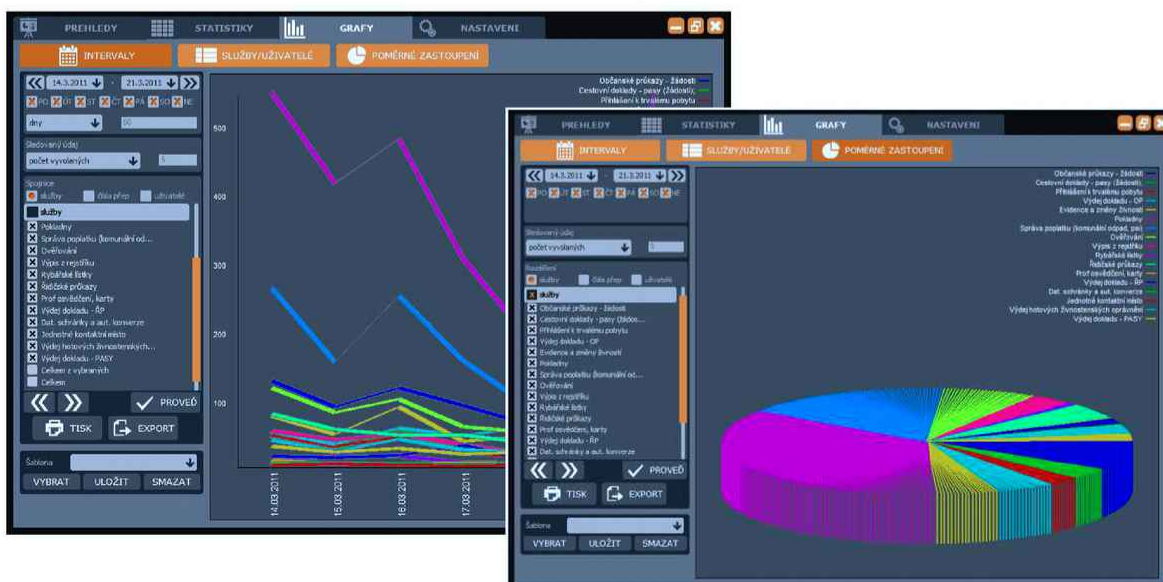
PREHLEDY STATISTIKY GRAFY NASTAVENI

INTERVALY SLUŽBY/UŽIVATELÉ POMĚRNÉ ZASTOUPENÍ

14.3.2011 - 21.3.2011

PO ÚT ST ČT PÁ SO NE

dny 50

Sledovaný údaj
počet vyvolaných 5

Spojnice
služby čísla přep uživatelé

služby
Pokladny
Správa poplatku (komunální od...
Ověřování
Výpis z rejstříku
Rybářské lístky
Řidičské průkazy
Prof osvědčení, karty
Výdej dokladu - ŘP
Dat. schránky a aut. konverze
Jednotné kontaktní místo
Výdej hotových živnostenských...
Výdej dokladu - PASY
Celkem z vybraných
Celkem

PROVEĎ
TISK EXPORT

Šablona
VYBRAT ULOŽIT SMAZAT

Občanské průkazy - žádosti
Cestovní doklady - pasy (žádosti)
Přihlášení k trvalému pobytu

500
400
300
200
100

14.03.2011
15.03.2011
16.03.2011
17.03.2011

PREHLEDY STATISTIKY GRAFY NASTAVENI

INTERVALY SLUŽBY/UŽIVATELÉ POMĚRNÉ ZASTOUPENÍ

14.3.2011 - 21.3.2011

PO ÚT ST ČT PÁ SO NE

Sledovaný údaj
počet vyvolaných 5

Rozdělení
služby čísla přep uživatelé

služby
Občanské průkazy - žádosti
Cestovní doklady - pasy (žádos...
Přihlášení k trvalému pobytu
Výdej dokladu - OP
Evidence a změny živností
Pokladny
Správa poplatku (komunální od...
Ověřování
Výpis z rejstříku
Rybářské lístky
Řidičské průkazy
Prof osvědčení, karty
Výdej dokladu - ŘP
Dat. schránky a aut. konverze

PROVEĎ
TISK EXPORT

Šablona
VYBRAT ULOŽIT SMAZAT

Občanské průkazy - žádosti
Cestovní doklady - pasy (žádosti)
Přihlášení k trvalému pobytu
Výdej dokladu - OP
Evidence a změny živností
Pokladny
Správa poplatku (komunální odpad, psi)
Ověřování
Výpis z rejstříku
Rybářské lístky
Řidičské průkazy
Prof osvědčení, karty
Výdej dokladu - ŘP
Dat. schránky a aut. konverze
Jednotné kontaktní místo
Výdej hotových živnostenských oprávnění
Výdej dokladu - PASY